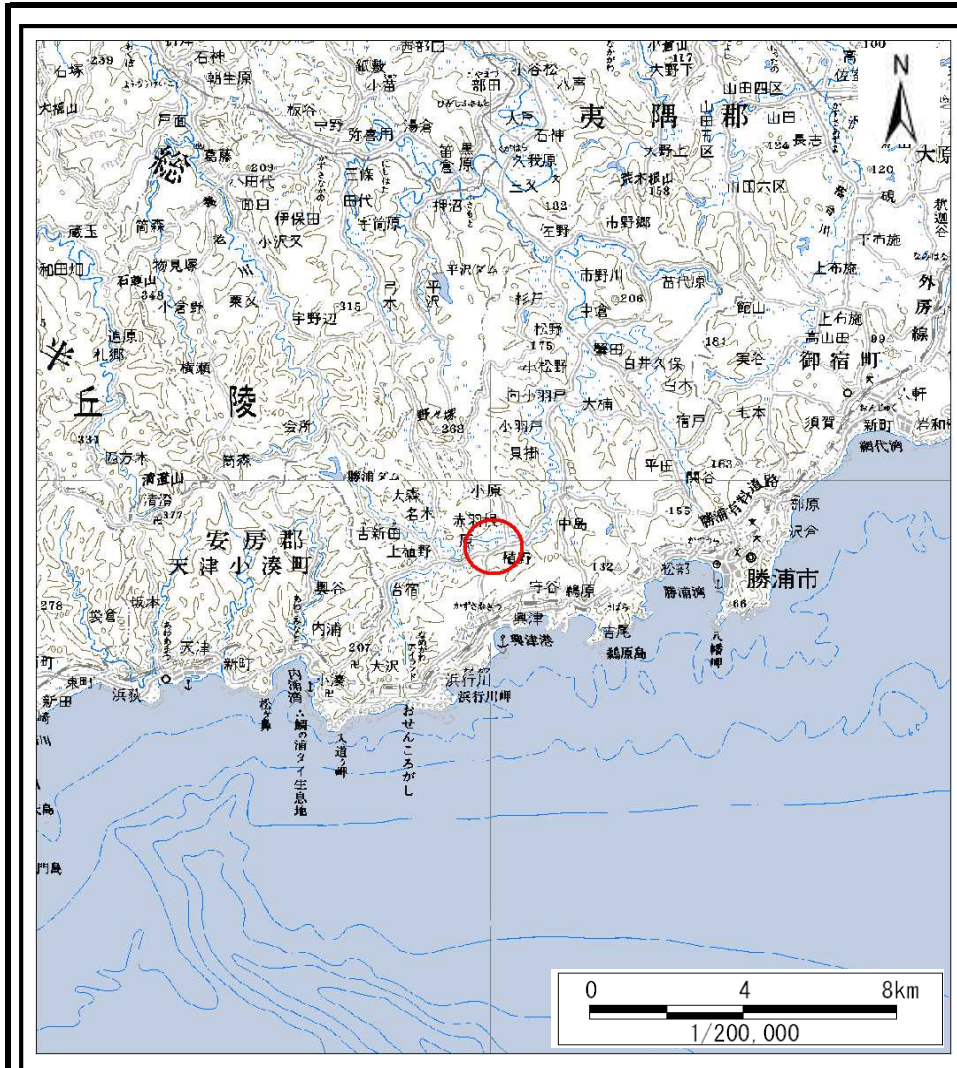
N

石神
朝生原
紙敷
小苗
部田
小谷松
大野
山田四区
石塚
大福山
戸面
板谷
宇野
筒森
葛藤
田代
面白
伊保田
小沢又
三條
田代
千前原
押沼
笛倉
平沢
弓木
平沢ダム
杉戸
松野
小松野
向小羽戸
小羽戸
貝掛
大楠
白井久保
台木
宿戸
平田
関谷
名木
小原
赤羽根
植野
中島
守谷
鵜原
松部
勝浦市
興津
吉尾
鵜原島
八幡岬
勝浦湾
勝浦有料道路
部原
沢倉
新町
須賀
鵜代湾
岩和田
御宿町
外房線
上布施
高山田
実谷
館山
市野川
市野郷
苗代原
大野上
荒木根
山田六区
長志
大原
浪花
下布施
夷隅郡
総
丘
陵
安房郡
天津小湊町
清澄
清澄山
四方木
笛森
会所
野々塚
勝浦ダム
大森
古新田
上植野
奥谷
台宿
内浦
大沢
小湊
浜行川
浜行川岬
おせんころがし
興津港
内浦湾
鯛の浦タイ生息地
入道ヶ岬
天津
新町
浜荻
坂本
袋倉
東町
新田
蔵玉
和田


追原
札郷
横瀬
小倉野
物見塚
石尊山
宇野辺
粟又
伊保田
槇谷
大沢
八天
石神
久我原
二又
左野
千倉
大井
0
4
8km
1/200,000